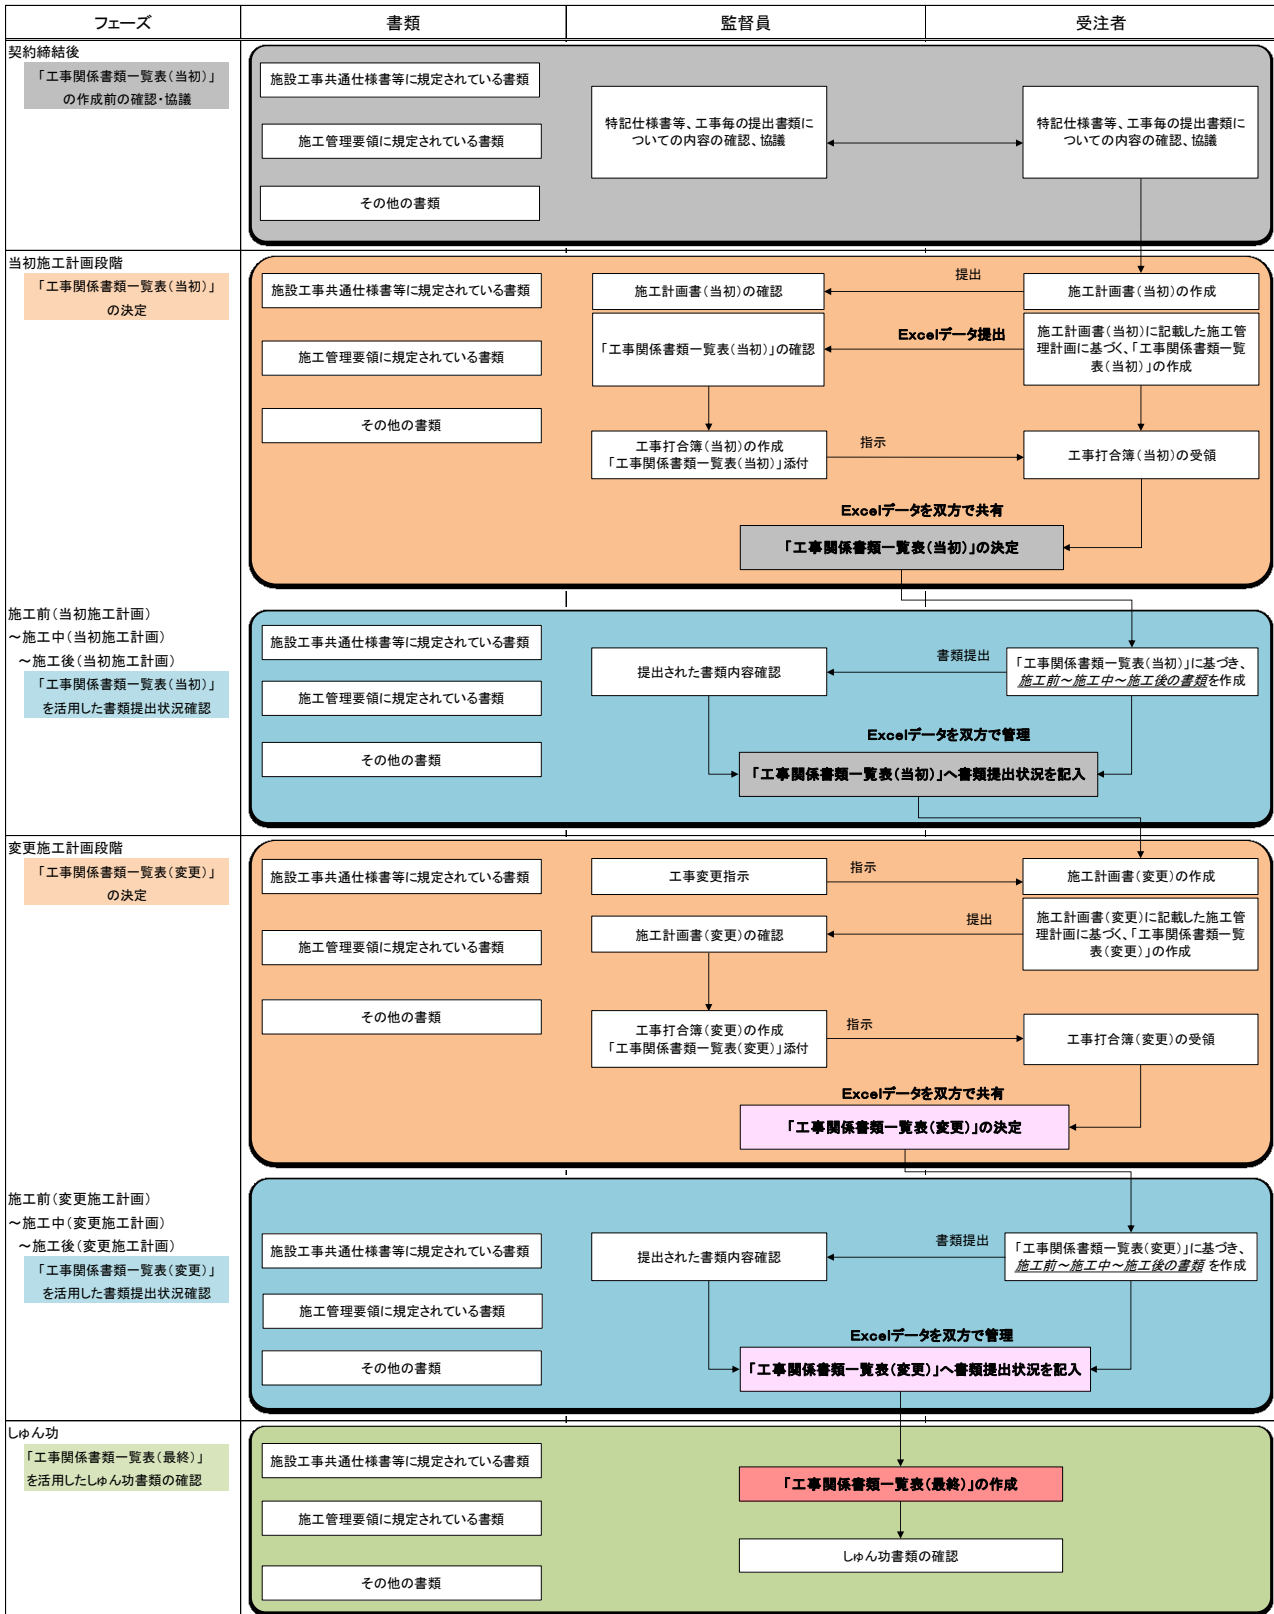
| フェーズ | 書類 | 監督員 | 受注者 |
|---|---|---|---|

契約締結後
「工事関係書類一覧表（当初）」の作成前の確認・協議

施設工事共通仕様書等に規定されている書類
施工管理要領に規定されている書類
その他の書類

特記仕様書等、工事毎の提出書類についての内容の確認、協議

特記仕様書等、工事毎の提出書類についての内容の確認、協議

当初施工計画段階
「工事関係書類一覧表（当初）」の決定

施設工事共通仕様書等に規定されている書類
施工管理要領に規定されている書類
その他の書類

施工計画書（当初）の確認
提出
施工計画書（当初）の作成
「工事関係書類一覧表（当初）」の確認
Excelデータ提出
施工計画書（当初）に記載した施工管理計画に基づく、「工事関係書類一覧表（当初）」の作成
工事打合簿（当初）の作成
「工事関係書類一覧表（当初）」添付
指示
工事打合簿（当初）の受領
Excelデータを双方で共有
「工事関係書類一覧表（当初）」の決定

施工前（当初施工計画）
～施工中（当初施工計画）
～施工後（当初施工計画）
「工事関係書類一覧表（当初）」を活用した書類提出状況確認

施設工事共通仕様書等に規定されている書類
施工管理要領に規定されている書類
その他の書類

提出された書類内容確認
書類提出
「工事関係書類一覧表（当初）」に基づき、施工前～施工中～施工後の書類を作成
Excelデータを双方で管理
「工事関係書類一覧表（当初）」へ書類提出状況を記入

変更施工計画段階
「工事関係書類一覧表（変更）」の決定

施設工事共通仕様書等に規定されている書類
施工管理要領に規定されている書類
その他の書類

工事変更指示
指示
施工計画書（変更）の作成
施工計画書（変更）の確認
提出
施工計画書（変更）に記載した施工管理計画に基づく、「工事関係書類一覧表（変更）」の作成
工事打合簿（変更）の作成
「工事関係書類一覧表（変更）」添付
指示
工事打合簿（変更）の受領
Excelデータを双方で共有
「工事関係書類一覧表（変更）」の決定

施工前（変更施工計画）
～施工中（変更施工計画）
～施工後（変更施工計画）
「工事関係書類一覧表（変更）」を活用した書類提出状況確認

施設工事共通仕様書等に規定されている書類
施工管理要領に規定されている書類
その他の書類

提出された書類内容確認
書類提出
「工事関係書類一覧表（変更）」に基づき、施工前～施工中～施工後の書類 を作成
Excelデータを双方で管理
「工事関係書類一覧表（変更）」へ書類提出状況を記入

しゅん功
「工事関係書類一覧表（最終）」を活用したしゅん功書類の確認

施設工事共通仕様書等に規定されている書類
施工管理要領に規定されている書類
その他の書類

「工事関係書類一覧表（最終）」の作成
しゅん功書類の確認